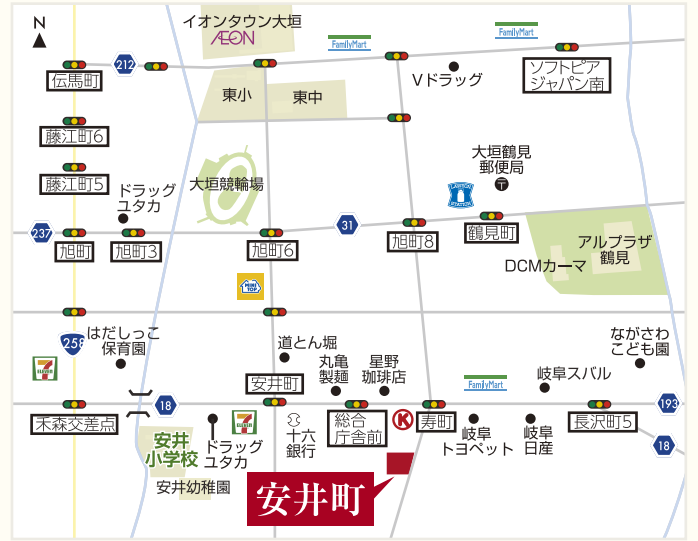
N
イオンタウン大垣
AEON
FamilyMart
FamilyMart
212
伝馬町
Vドラッグ
ソフトピア ジャパン南
東小
東中
藤江町6
大垣鶴見 郵便局
藤江町5
ドラッグ ユタカ
大垣競輪場
LAWSON
237
31
旭町
旭町3
旭町6
旭町8
鶴見町
アルプラザ 鶴見
DCMカーマ
MINI STOP
258
はだしっこ 保育園
道とん堀
ながさわ こども園
丸亀 製麺
星野 珈琲店
7 ELEVEN
安井町
FamilyMart
岐阜スバル
18
193
木森交差点
総合 庁舎前
寿町
長沢町5
安井 小学校
ドラッグ ユタカ
7 ELEVEN
十六 銀行
岐阜 トヨペット
岐阜 日産
18
安井幼稚園
安井町